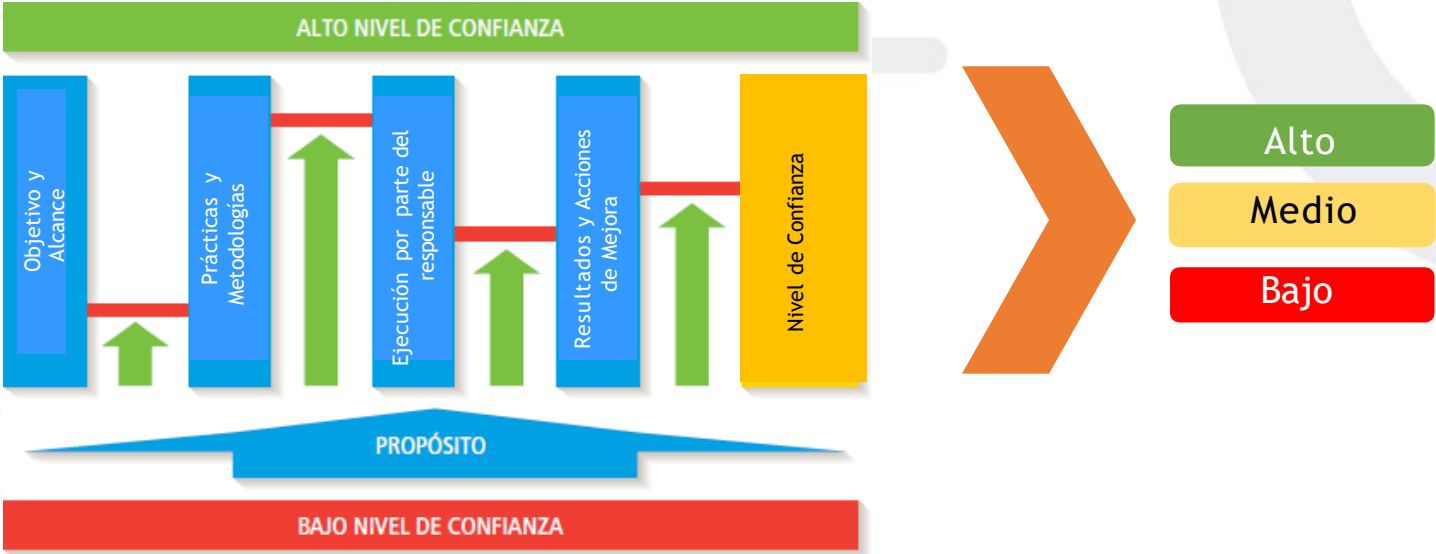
ALTO NIVEL DE CONFIANZA

Objetivo y Alcance

Prácticas y Metodologías

Ejecución por parte del responsable

Resultados y Acciones de Mejora

Nivel de Confianza

PROPÓSITO

BAJO NIVEL DE CONFIANZA

Alto

Medio

Bajo